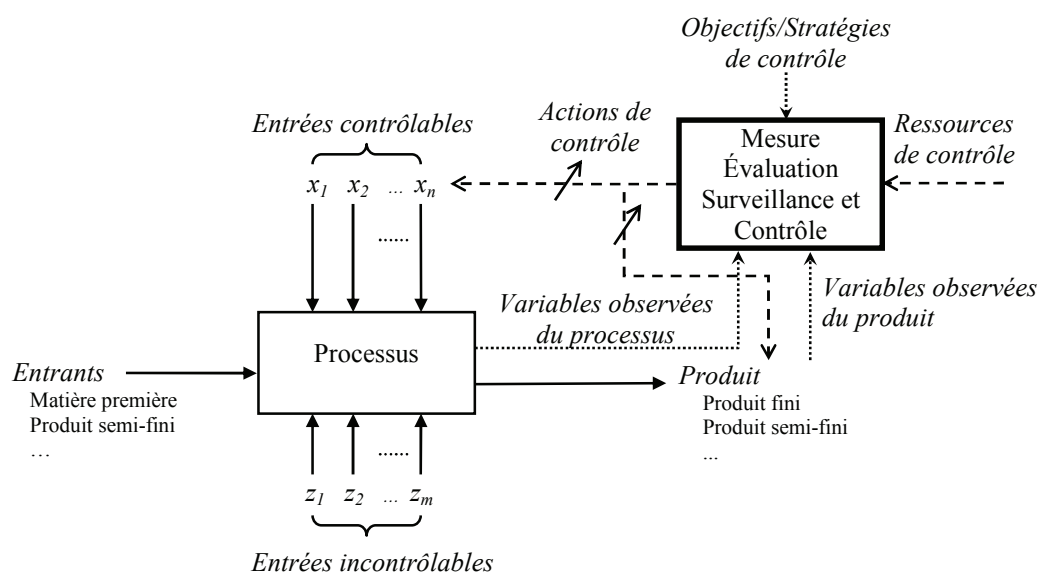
Objectifs/Stratégies de contrôle

Entrées contrôlables

Actions de contrôle

Mesure Évaluation Surveillance et Contrôle

Ressources de contrôle

$x_1$ $x_2$ ... $x_n$

......

Variables observées du processus

Variables observées du produit

Processus

Entrants
Matière première
Produit semi-fini
…

Produit
Produit fini
Produit semi-fini
...

......

$z_1$ $z_2$ ... $z_m$

Entrées incontrôlables